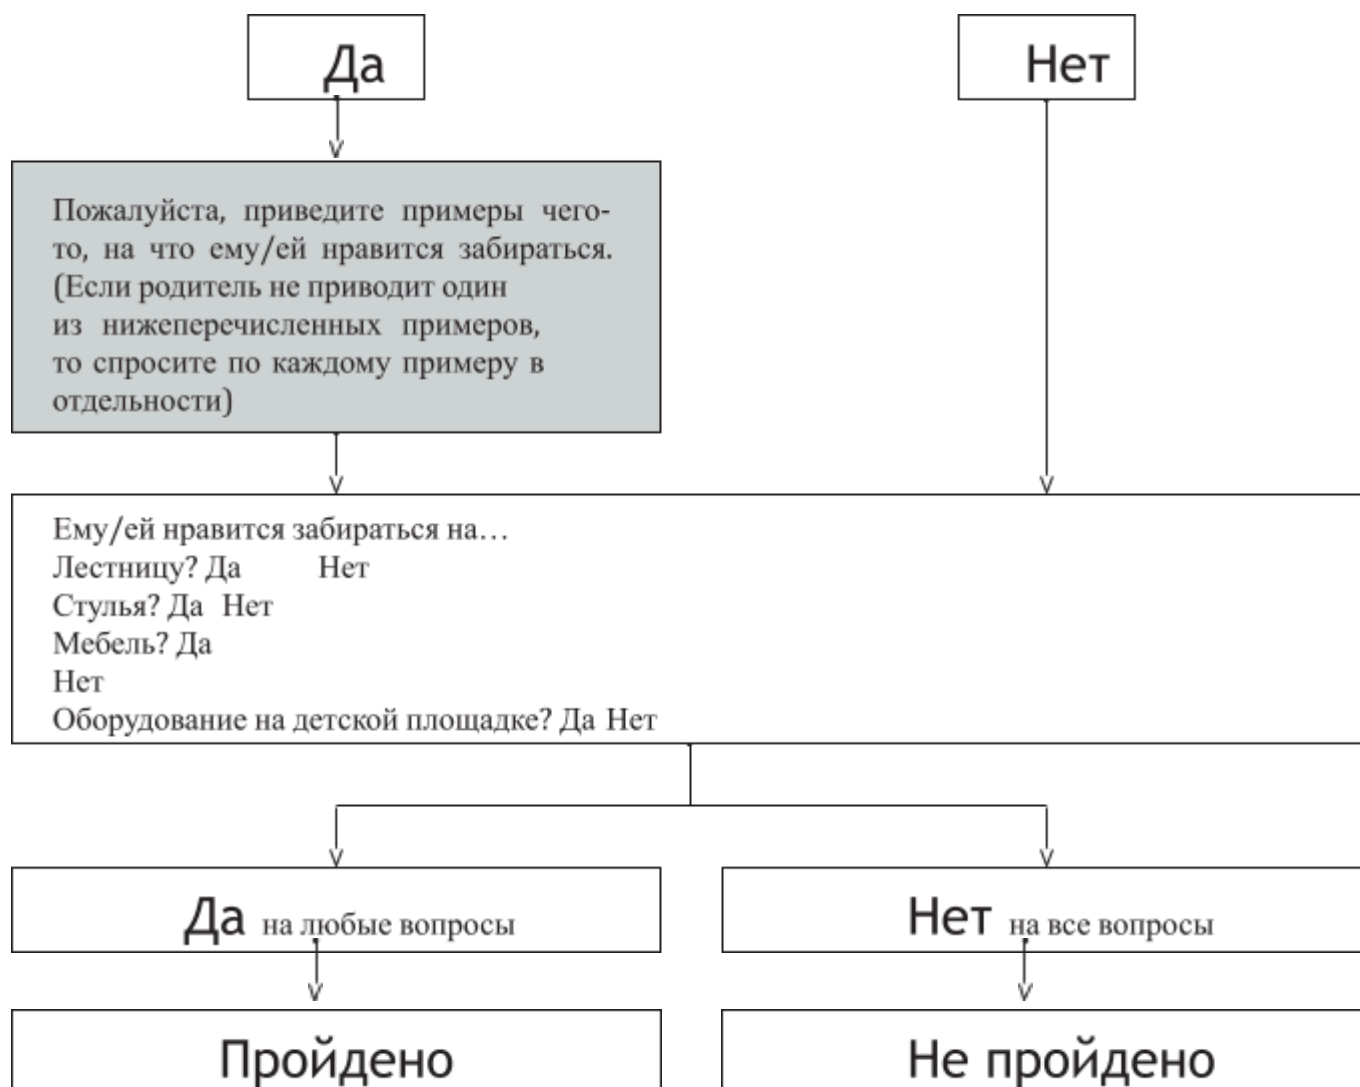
Да

Нет

Пожалуйста, приведите примеры чего-то, на что ему/ей нравится забираться. (Если родитель не приводит один из нижеперечисленных примеров, то спросите по каждому примеру в отдельности)

Ему/ей нравится забираться на…
Лестницу? Да Нет
Стулья? Да Нет
Мебель? Да
Нет
Оборудование на детской площадке? Да Нет

Да на любые вопросы

Нет на все вопросы

Пройдено

Не пройдено